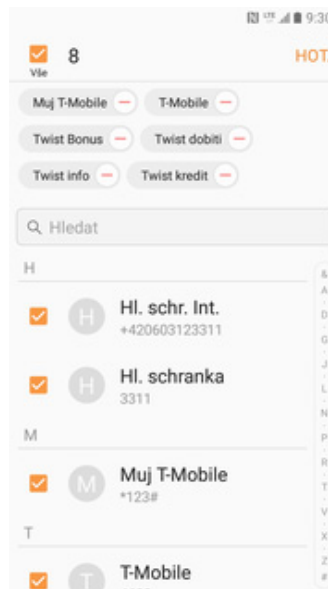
9:30

Vše 8 HOT

Muj T-Mobile
T-Mobile
Twist Bonus
Twist dobiti
Twist info
Twist kredit

Hledat

H

H Hl. schr. Int.
+420603123311

H Hl. schranka
3311

M

M Muj T-Mobile
*123#

T

T T-Mobile

&
A
D
G
J
L
N
P
R
T
V
X
Z
#